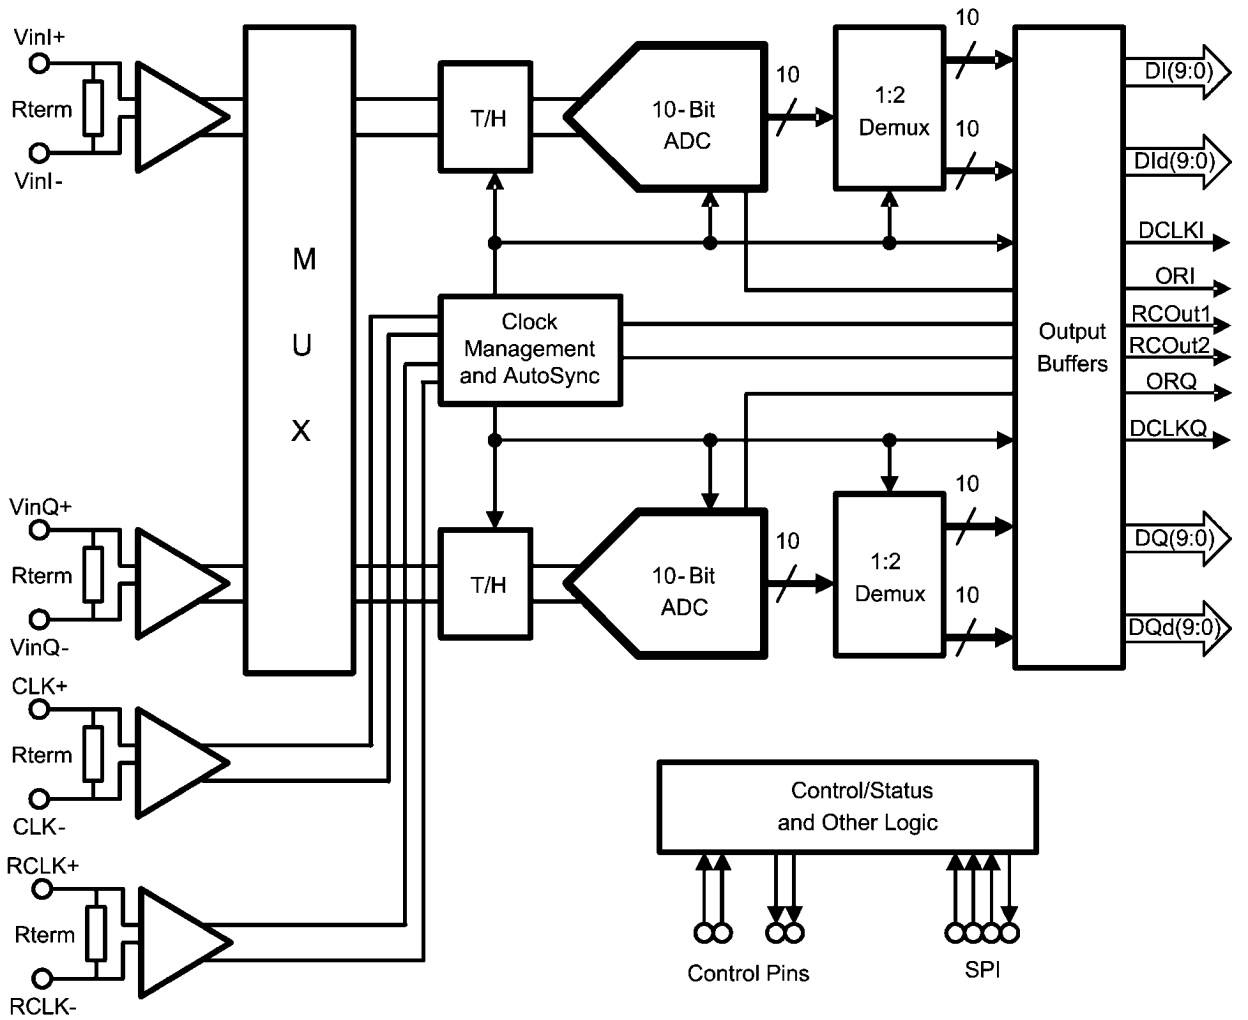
VinI+
Rterm
VinI-
M
U
X
T/H
10-Bit
ADC
10
1:2
Demux
10
10
DI(9:0)
DId(9:0)
DCLKI
ORI
Clock
Management
and AutoSync
RCOut1
RCOut2
Output
Buffers
ORQ
DCLKQ
VinQ+
Rterm
VinQ-
T/H
10-Bit
ADC
10
1:2
Demux
10
10
DQ(9:0)
DQd(9:0)
CLK+
Rterm
CLK-
RCLK+
Rterm
RCLK-
Control/Status
and Other Logic
Control Pins
SPI